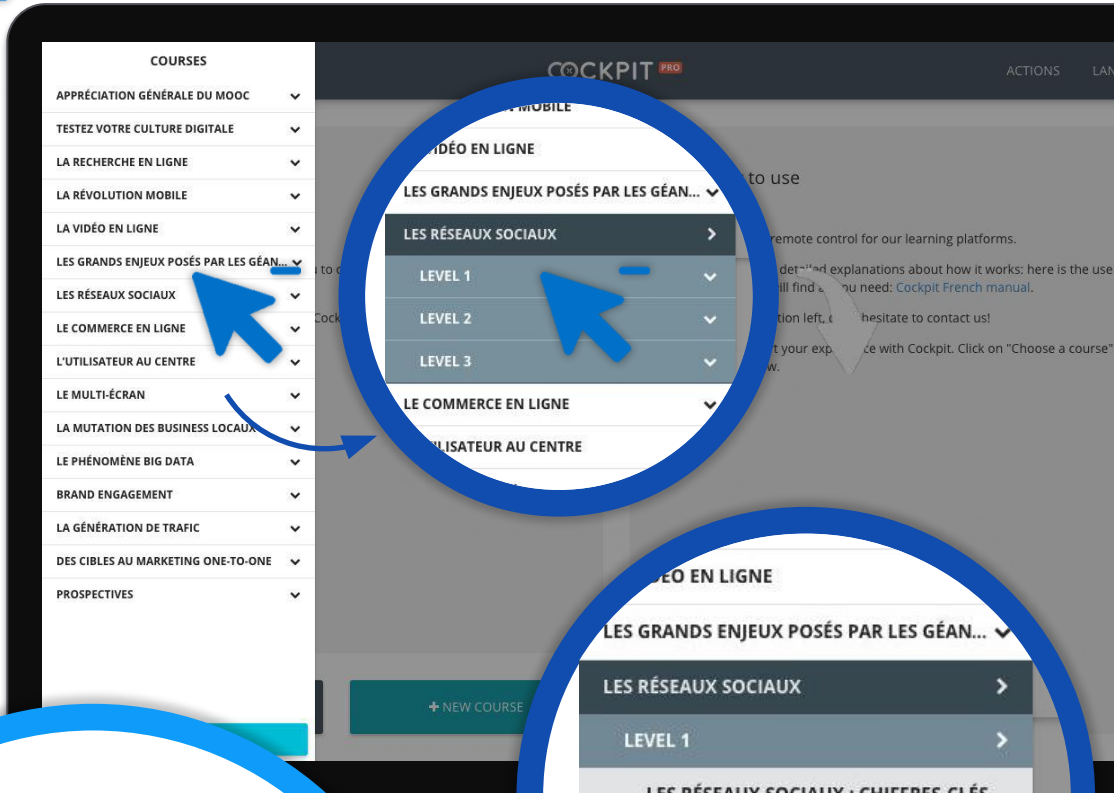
COURSES

APPRÉCIATION GÉNÉRALE DU MOOC
TESTEZ VOTRE CULTURE DIGITALE
LA RECHERCHE EN LIGNE
LA RÉVOLUTION MOBILE
LA VIDÉO EN LIGNE
LES GRANDS ENJEUX POSÉS PAR LES GÉAN...
LES RÉSEAUX SOCIAUX
LE COMMERCE EN LIGNE
L'UTILISATEUR AU CENTRE
LE MULTI-ÉCRAN
LA MUTATION DES BUSINESS LOCAUX
LE PHÉNOMÈNE BIG DATA
BRAND ENGAGEMENT
LA GÉNÉRATION DE TRAFIC
DES CIBLES AU MARKETING ONE-TO-ONE
PROSPECTIVES

COCKPIT PRO

ACTIONS LAN

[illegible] MOBILE
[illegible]IDÉO EN LIGNE
LES GRANDS ENJEUX POSÉS PAR LES GÉAN...
LES RÉSEAUX SOCIAUX
LEVEL 1
LEVEL 2
LEVEL 3
LE COMMERCE EN LIGNE
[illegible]ILISATEUR AU CENTRE

to use

remote control for our learning platforms.

detailed explanations about how it works: here is the use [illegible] will find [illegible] you need: Cockpit French manual.

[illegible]tion left, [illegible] hesitate to contact us!

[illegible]t your exp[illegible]ce with Cockpit. Click on "Choose a course" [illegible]w.

Cock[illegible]

+ NEW COURSE

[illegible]DÉO EN LIGNE
LES GRANDS ENJEUX POSÉS PAR LES GÉAN...
LES RÉSEAUX SOCIAUX
LEVEL 1
LES RÉSEAUX SOCIAUX : CHIFFRES CLÉS